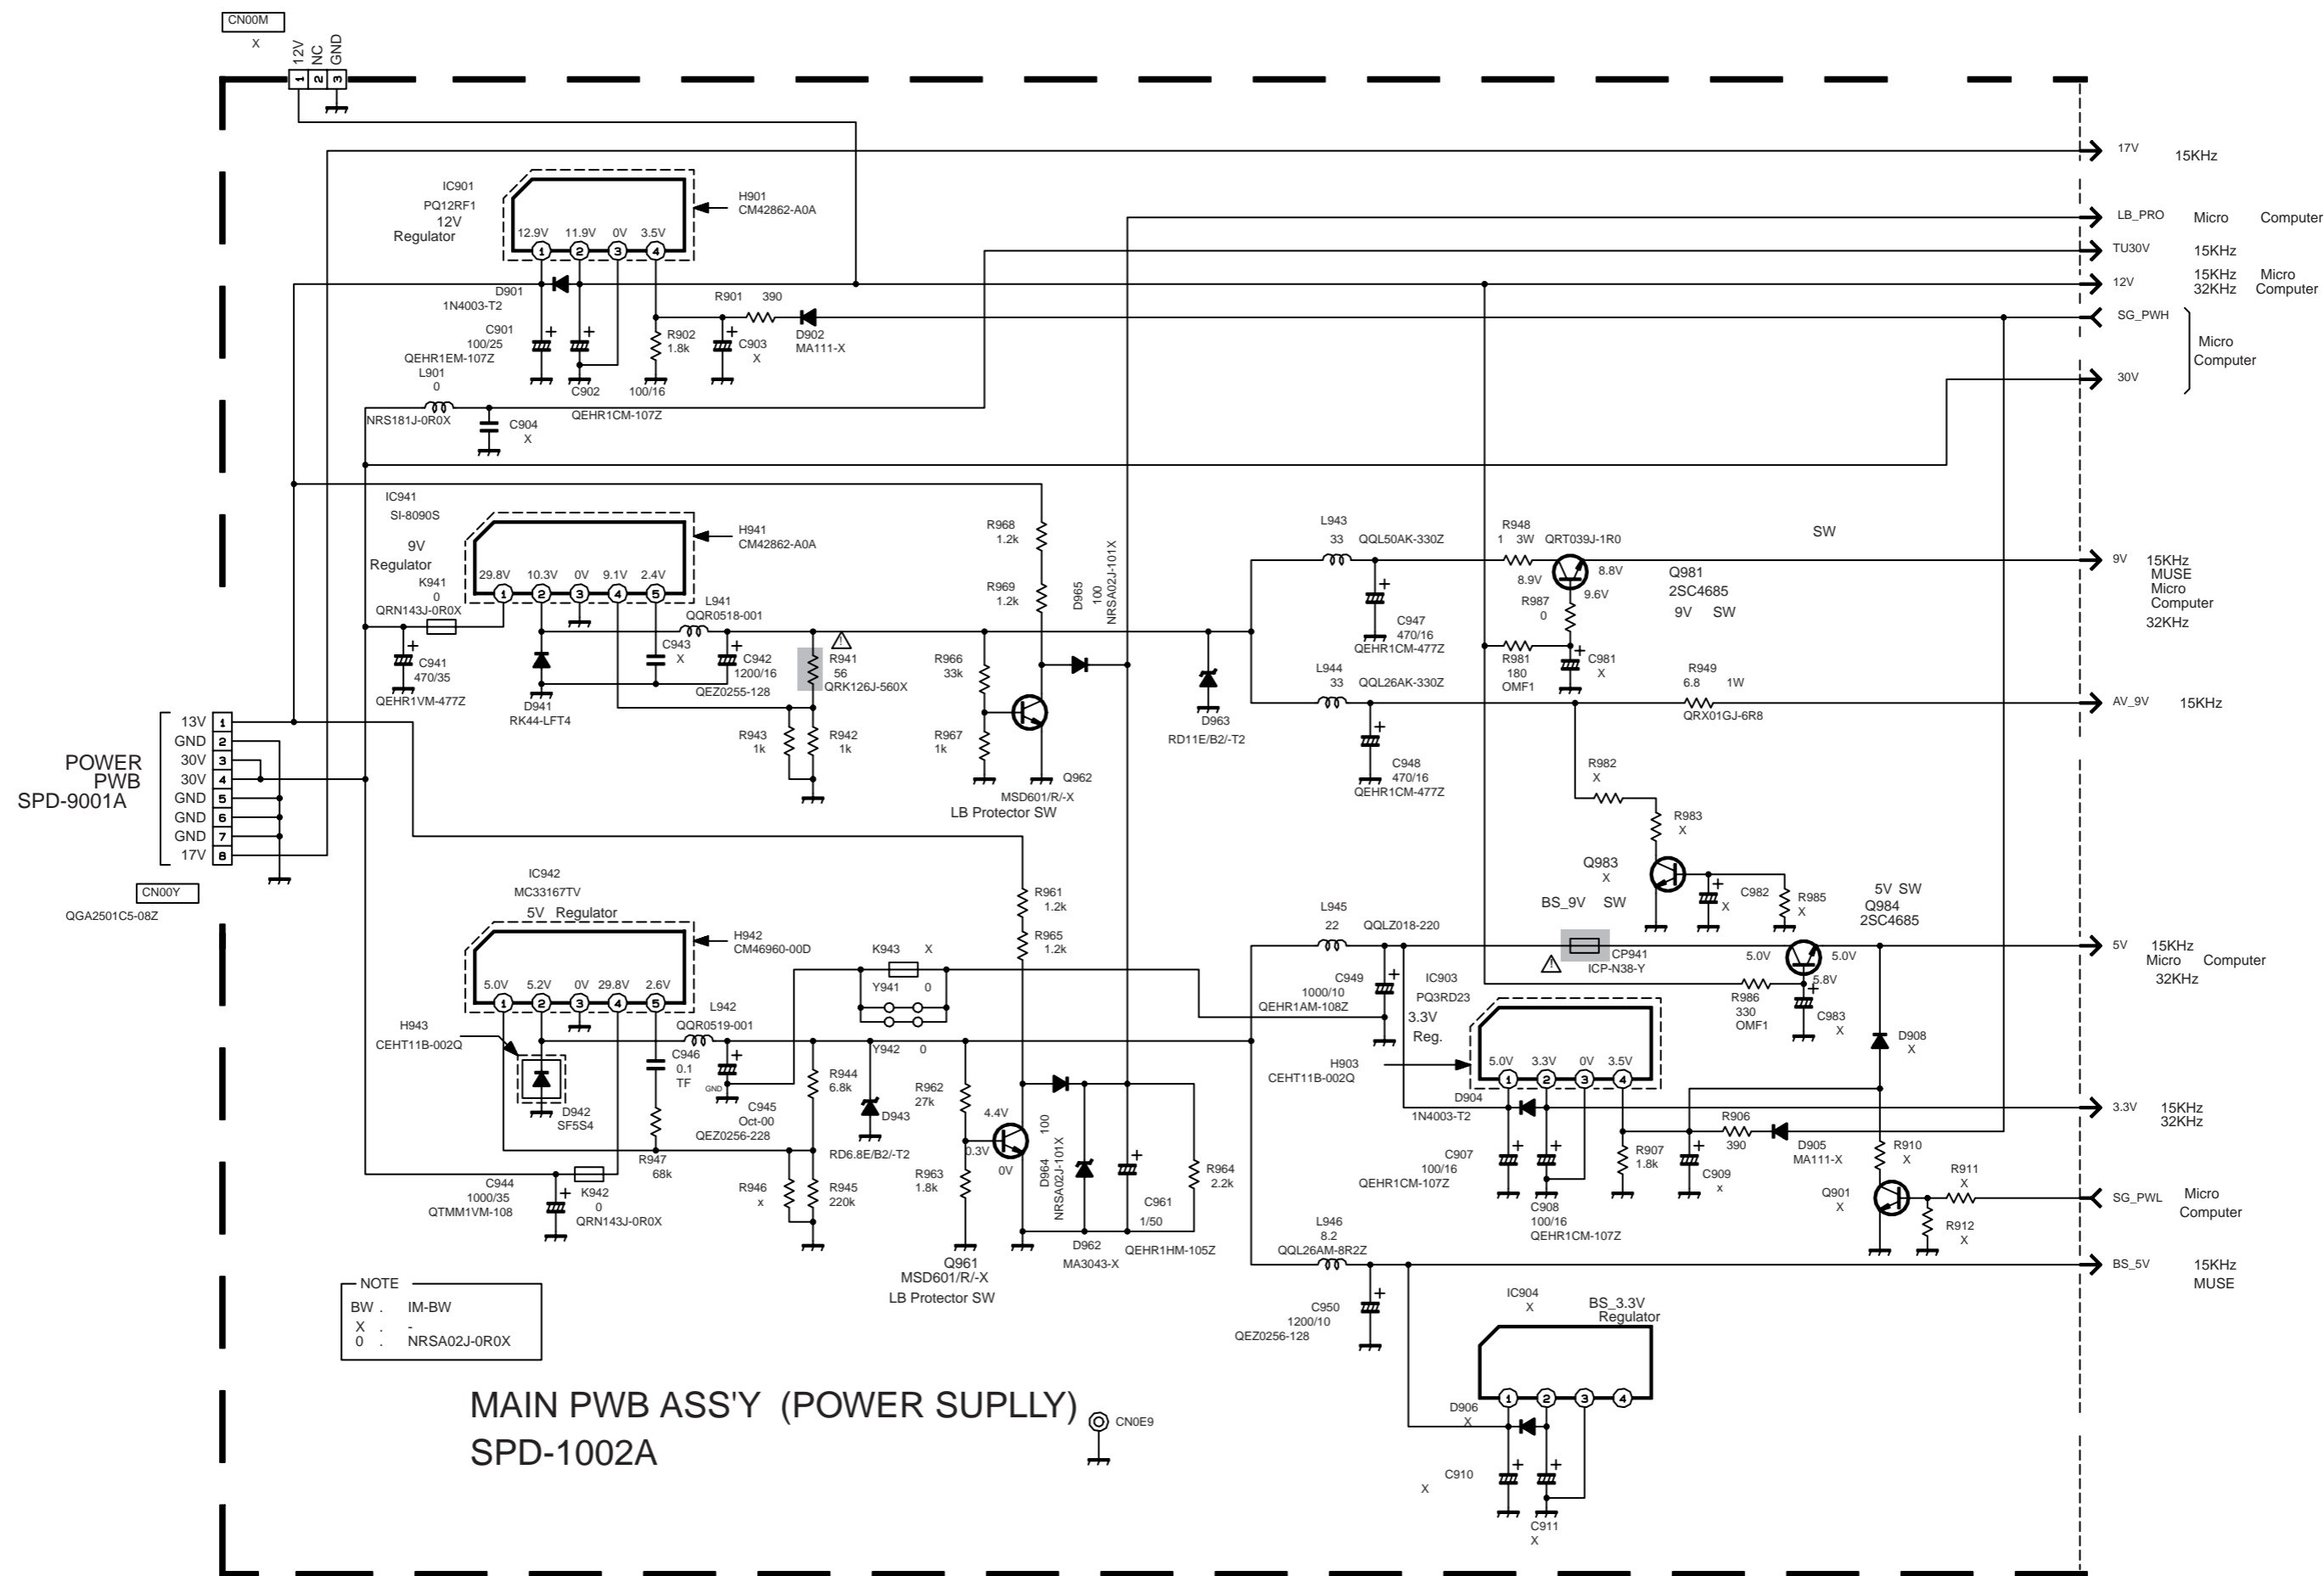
CN00M
X
12V NC GND
1 2 3

17V 15KHz

IC901
PQ12RF1
12V
Regulator
H901
CM42862-A0A
12.9V 11.9V 0V 3.5V
1 2 3 4

LB_PRO Micro Computer
TU30V 15KHz
12V 15KHz 32KHz Micro Computer
SG_PWH
Micro Computer
30V

D901
1N4003-T2
R901 390
C901
100/25
QEHR1EM-107Z
R902
1.8k
C903
X
D902
MA111-X
L901
0
C902
100/16
QEHR1CM-107Z
NRS181J-0R0X
C904
X

IC941
SI-8090S
9V
Regulator
H941
CM42862-A0A
29.8V 10.3V 0V 9.1V 2.4V
1 2 3 4 5
K941
0
QRN143J-0R0X
L941
QQR0518-001
C941
470/35
QEHR1VM-477Z
D941
RK44-LFT4
C943
X
C942
1200/16
QEZ0255-128
R941
56
QRK126J-560X
R943
1k
R942
1k
R968
1.2k
R969
1.2k
D965
100
NRSA02J-101X
R966
33k
R967
1k
Q962
MSD601/R/-X
LB Protector SW
D963
RD11E/B2/-T2

L943
33 QQL50AK-330Z
C947
470/16
QEHR1CM-477Z
R948
1 3W QRT039J-1R0
8.9V 8.8V
9.6V
R987
0
R981
180
OMF1
C981
X
Q981
2SC4685
9V SW
SW
9V 15KHz MUSE Micro Computer 32KHz
L944
33 QQL26AK-330Z
C948
470/16
QEHR1CM-477Z
R949
6.8 1W
QRX01GJ-6R8
AV_9V 15KHz
R982
X
R983
X
Q983
X
BS_9V SW
C982
X
R985
X

POWER
PWB
SPD-9001A
13V 1
GND 2
30V 3
30V 4
GND 5
GND 6
GND 7
17V 8
CN00Y
QGA2501C5-08Z

IC942
MC33167TV
5V Regulator
H942
CM46960-00D
5.0V 5.2V 0V 29.8V 2.6V
1 2 3 4 5
H943
CEHT11B-002Q
D942
SF5S4
L942
QQR0519-001
C946
0.1
TF
GND
C945
Oct-00
QEZ0256-228
R947
68k
C944
1000/35
QTMM1VM-108
K942
0
QRN143J-0R0X
K943 X
Y941 0
Y942 0
R944
6.8k
D943
RD6.8E/B2/-T2
R946
x
R945
220k
R962
27k
R963
1.8k
R961
1.2k
R965
1.2k
4.4V
0.3V
0V
Q961
MSD601/R/-X
LB Protector SW
D964
100
NRSA02J-101X
D962
MA3043-X
C961
1/50
QEHR1HM-105Z
R964
2.2k

L945
22 QQLZ018-220
C949
1000/10
QEHR1AM-108Z
CP941
ICP-N38-Y
5V SW
Q984
2SC4685
5.0V 5.0V
5.8V
R986
330
OMF1
C983
X
5V 15KHz Micro Computer 32KHz
IC903
PQ3RD23
3.3V
Reg.
H903
CEHT11B-002Q
5.0V 3.3V 0V 3.5V
1 2 3 4
D904
1N4003-T2
C907
100/16
QEHR1CM-107Z
C908
100/16
QEHR1CM-107Z
R907
1.8k
C909
x
R906
390
D905
MA111-X
D908
X
3.3V 15KHz 32KHz
R910
X
R911
X
Q901
X
R912
X
SG_PWL Micro Computer
L946
8.2
QQL26AM-8R2Z
C950
1200/10
QEZ0256-128
BS_5V 15KHz MUSE
IC904
X
BS_3.3V
Regulator
1 2 3 4
D906
X
C910
X
C911
X

NOTE
BW . IM-BW
X . -
0 . NRSA02J-0R0X

MAIN PWB ASS'Y (POWER SUPLLY)
SPD-1002A
CN0E9